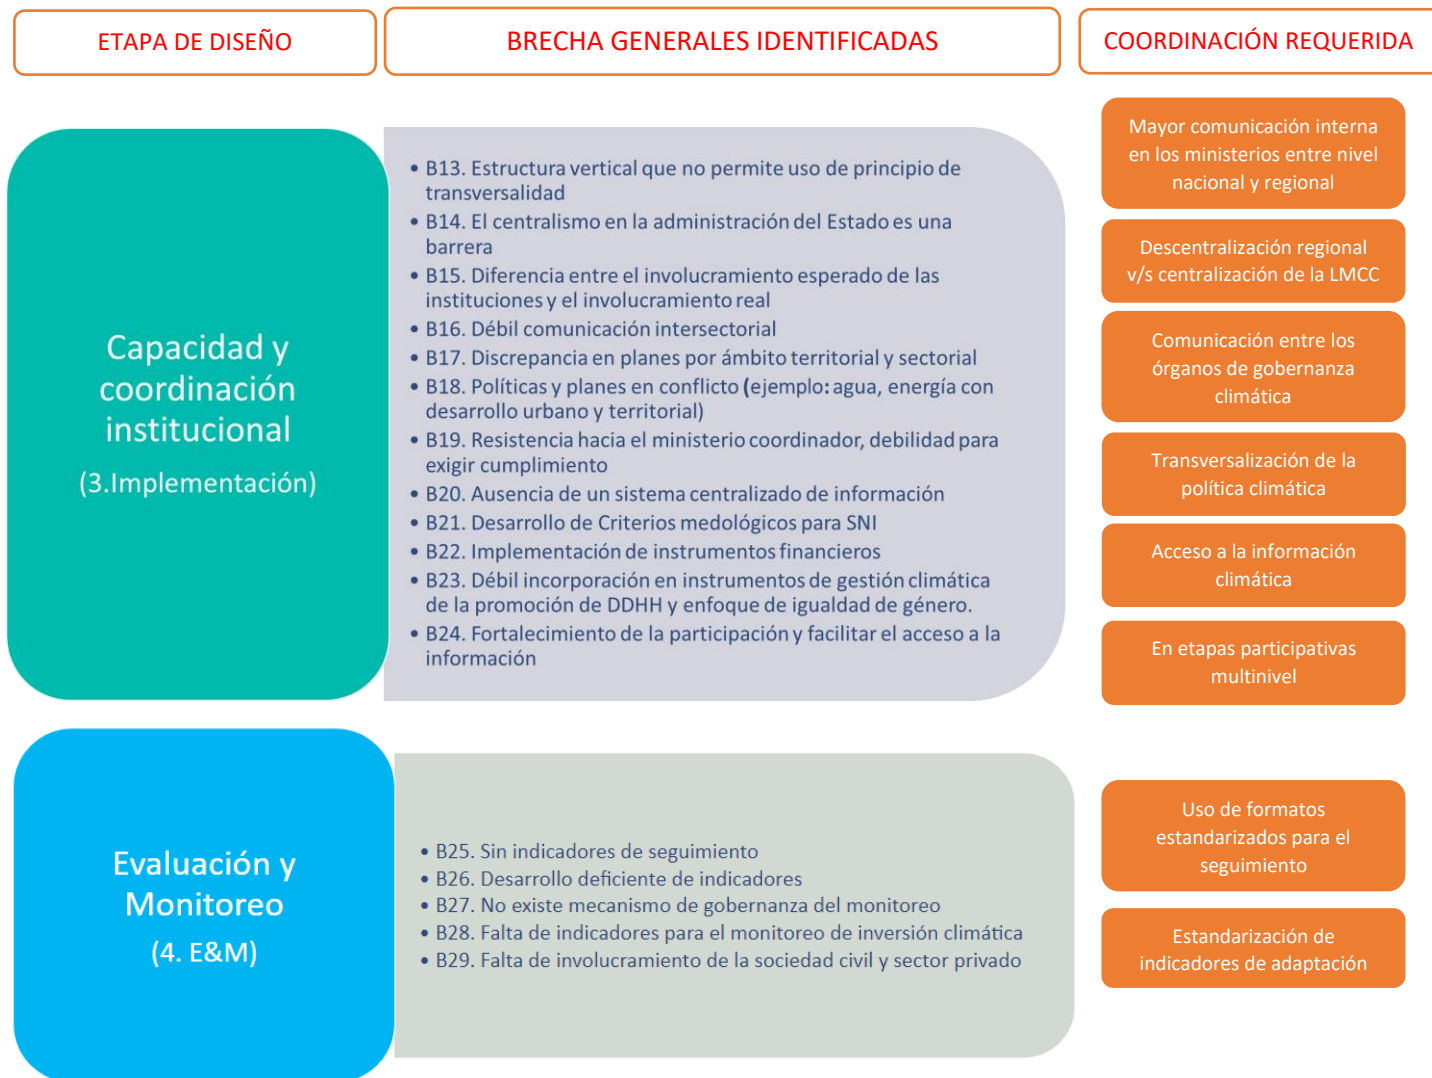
ETAPA DE DISEÑO

BRECHA GENERALES IDENTIFICADAS

COORDINACIÓN REQUERIDA

Capacidad y coordinación institucional
(3.Implementación)

• B13. Estructura vertical que no permite uso de principio de transversalidad
• B14. El centralismo en la administración del Estado es una barrera
• B15. Diferencia entre el involucramiento esperado de las instituciones y el involucramiento real
• B16. Débil comunicación intersectorial
• B17. Discrepancia en planes por ámbito territorial y sectorial
• B18. Políticas y planes en conflicto (ejemplo: agua, energía con desarrollo urbano y territorial)
• B19. Resistencia hacia el ministerio coordinador, debilidad para exigir cumplimiento
• B20. Ausencia de un sistema centralizado de información
• B21. Desarrollo de Criterios medológicos para SNI
• B22. Implementación de instrumentos financieros
• B23. Débil incorporación en instrumentos de gestión climática de la promoción de DDHH y enfoque de igualdad de género.
• B24. Fortalecimiento de la participación y facilitar el acceso a la información

Mayor comunicación interna en los ministerios entre nivel nacional y regional

Descentralización regional v/s centralización de la LMCC

Comunicación entre los órganos de gobernanza climática

Transversalización de la política climática

Acceso a la información climática

En etapas participativas multinivel

Evaluación y Monitoreo
(4. E&M)

• B25. Sin indicadores de seguimiento
• B26. Desarrollo deficiente de indicadores
• B27. No existe mecanismo de gobernanza del monitoreo
• B28. Falta de indicadores para el monitoreo de inversión climática
• B29. Falta de involucramiento de la sociedad civil y sector privado

Uso de formatos estandarizados para el seguimiento

Estandarización de indicadores de adaptación